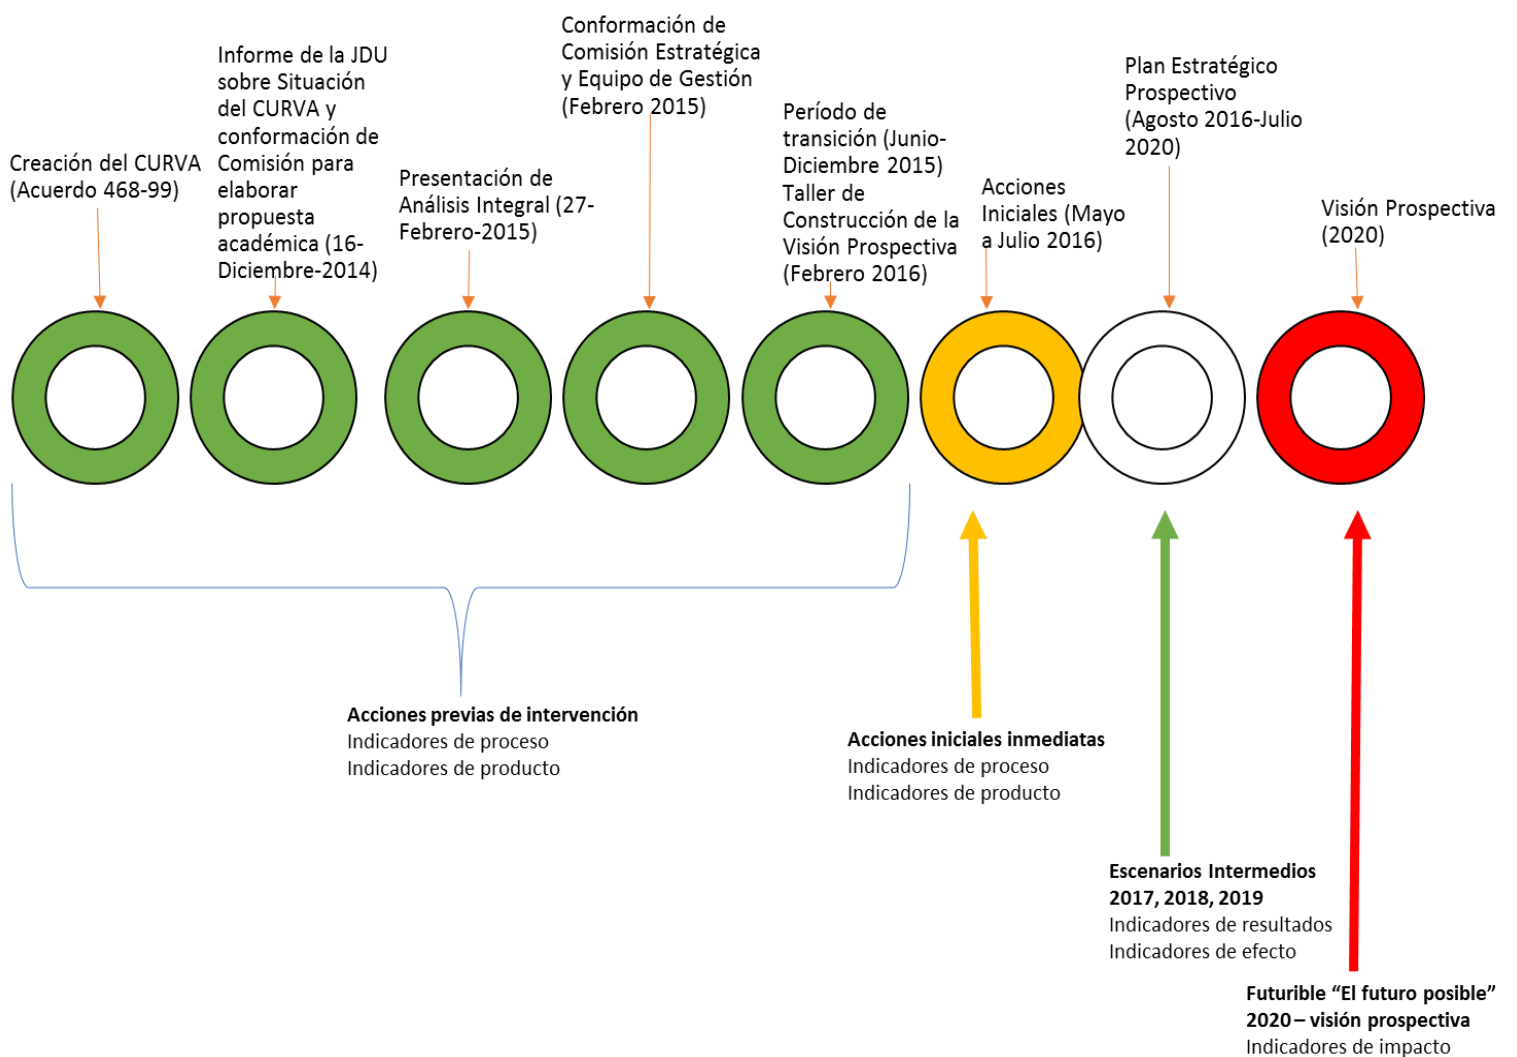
Creación del CURVA (Acuerdo 468-99)

Informe de la JDU sobre Situación del CURVA y conformación de Comisión para elaborar propuesta académica (16-Diciembre-2014)

Presentación de Análisis Integral (27-Febrero-2015)

Conformación de Comisión Estratégica y Equipo de Gestión (Febrero 2015)

Período de transición (Junio-Diciembre 2015) Taller de Construcción de la Visión Prospectiva (Febrero 2016)

Acciones Iniciales (Mayo a Julio 2016)

Plan Estratégico Prospectivo (Agosto 2016-Julio 2020)

Visión Prospectiva (2020)

**Acciones previas de intervención**
Indicadores de proceso
Indicadores de producto

**Acciones iniciales inmediatas**
Indicadores de proceso
Indicadores de producto

**Escenarios Intermedios 2017, 2018, 2019**
Indicadores de resultados
Indicadores de efecto

**Futurible "El futuro posible" 2020 – visión prospectiva**
Indicadores de impacto